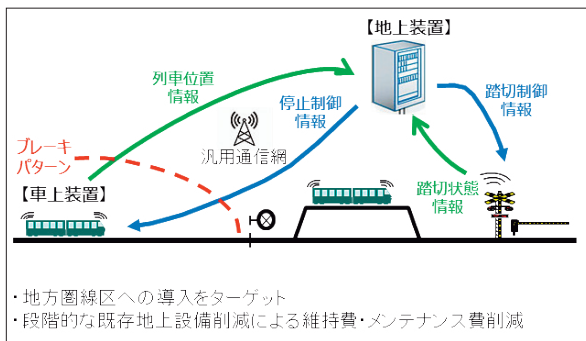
【地上装置】

列車位置情報

停止制御情報

踏切制御情報

ブレーキパターン

汎用通信網

踏切状態情報

【車上装置】

・地方圏線区への導入をターゲット
・段階的な既存地上設備削減による維持費・メンテナンス費削減